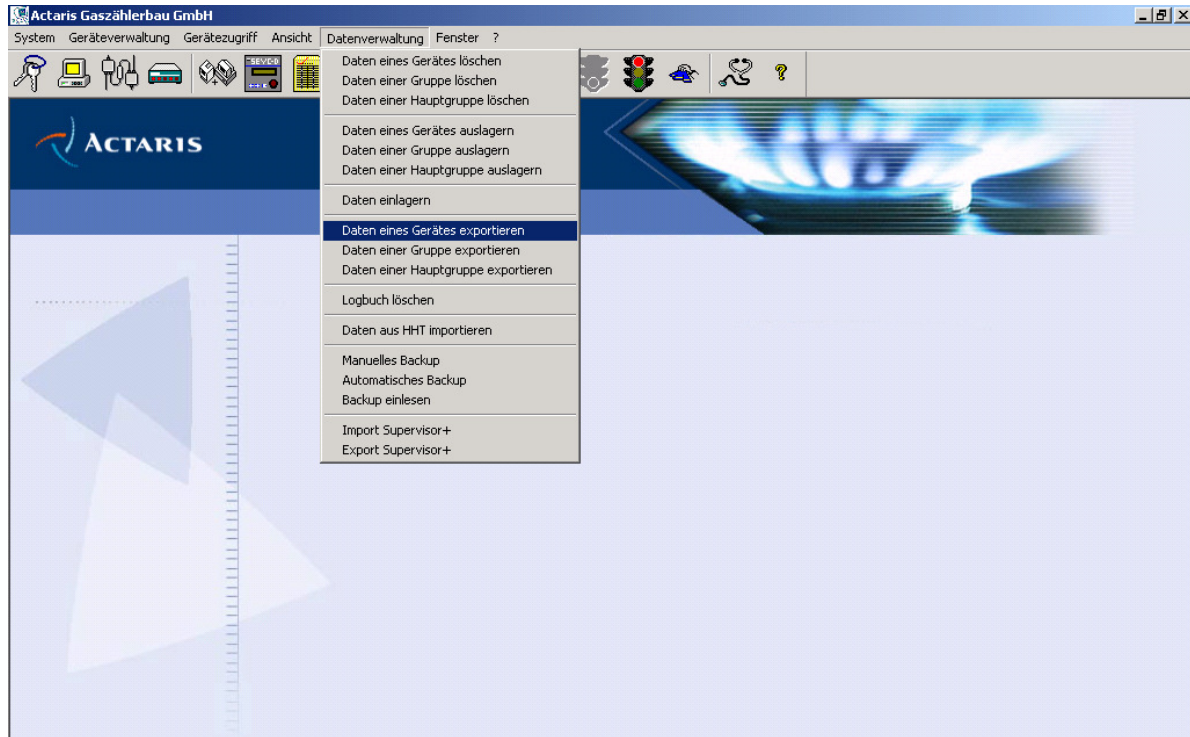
Actaris Gaszählerbau GmbH

System Geräteverwaltung Gerätezugriff Ansicht Datenverwaltung Fenster ?

SEVC-D

Daten eines Gerätes löschen
Daten einer Gruppe löschen
Daten einer Hauptgruppe löschen

Daten eines Gerätes auslagern
Daten einer Gruppe auslagern
Daten einer Hauptgruppe auslagern

Daten einlagern

Daten eines Gerätes exportieren
Daten einer Gruppe exportieren
Daten einer Hauptgruppe exportieren

Logbuch löschen

Daten aus HHT importieren

Manuelles Backup
Automatisches Backup
Backup einlesen

Import Supervisor+
Export Supervisor+

ACTARIS